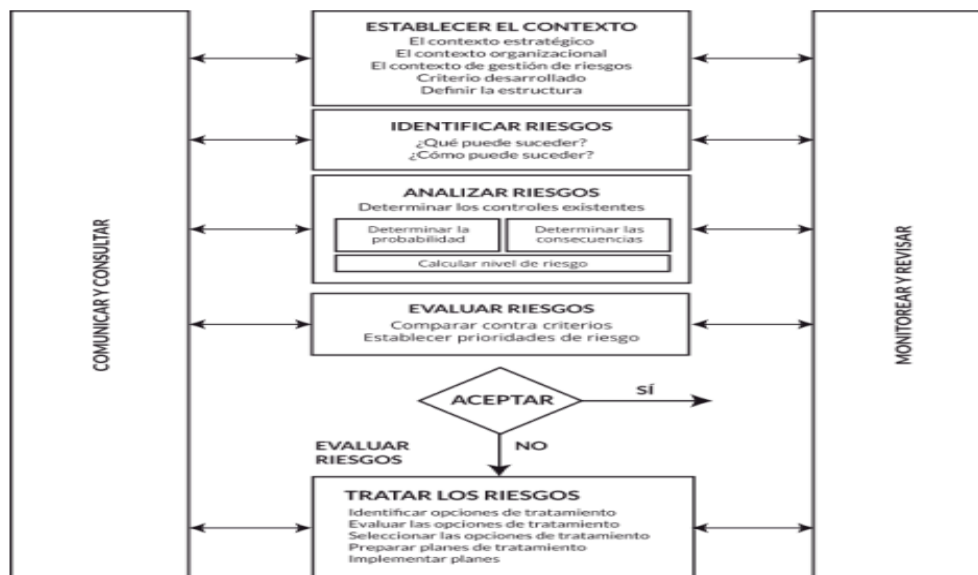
COMUNICAR Y CONSULTAR

ESTABLECER EL CONTEXTO
El contexto estratégico
El contexto organizacional
El contexto de gestión de riesgos
Criterio desarrollado
Definir la estructura

IDENTIFICAR RIESGOS
¿Qué puede suceder?
¿Cómo puede suceder?

ANALIZAR RIESGOS
Determinar los controles existentes
Determinar la probabilidad
Determinar las consecuencias
Calcular nivel de riesgo

EVALUAR RIESGOS
Comparar contra criterios
Establecer prioridades de riesgo

ACEPTAR
SÍ
NO

EVALUAR RIESGOS

TRATAR LOS RIESGOS
Identificar opciones de tratamiento
Evaluar las opciones de tratamiento
Seleccionar las opciones de tratamiento
Preparar planes de tratamiento
Implementar planes

MONITOREAR Y REVISAR